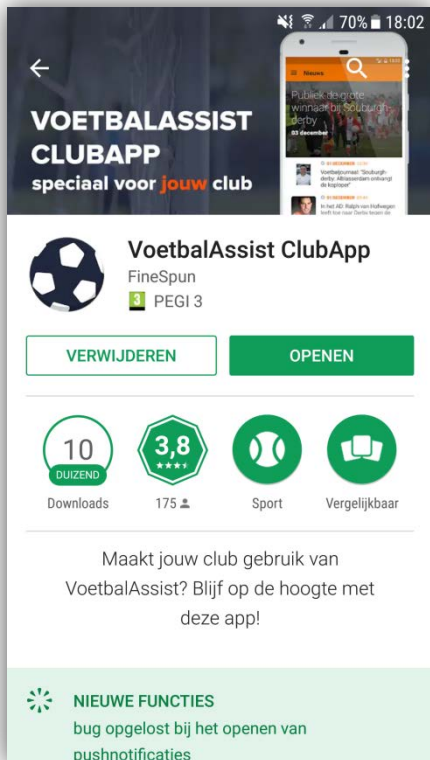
70% 18:02

Nieuws

Publiek de grote winnaar bij Souburgh-derby

03 december

Voetbaljournaal: "Souburgh-derby: Alblasserdam ontvangt de koploper"

In het AD: Ralph van Hofwegen

VOETBALASSIST CLUBAPP

speciaal voor jouw club

VoetbalAssist ClubApp

FineSpun

3 PEGI 3

VERWIJDEREN

OPENEN

10 DUIZEND

Downloads

3,8 ★★★★

175

Sport

Vergelijkbaar

Maakt jouw club gebruik van VoetbalAssist? Blijf op de hoogte met deze app!

NIEUWE FUNCTIES

bug opgelost bij het openen van pushnotificaties